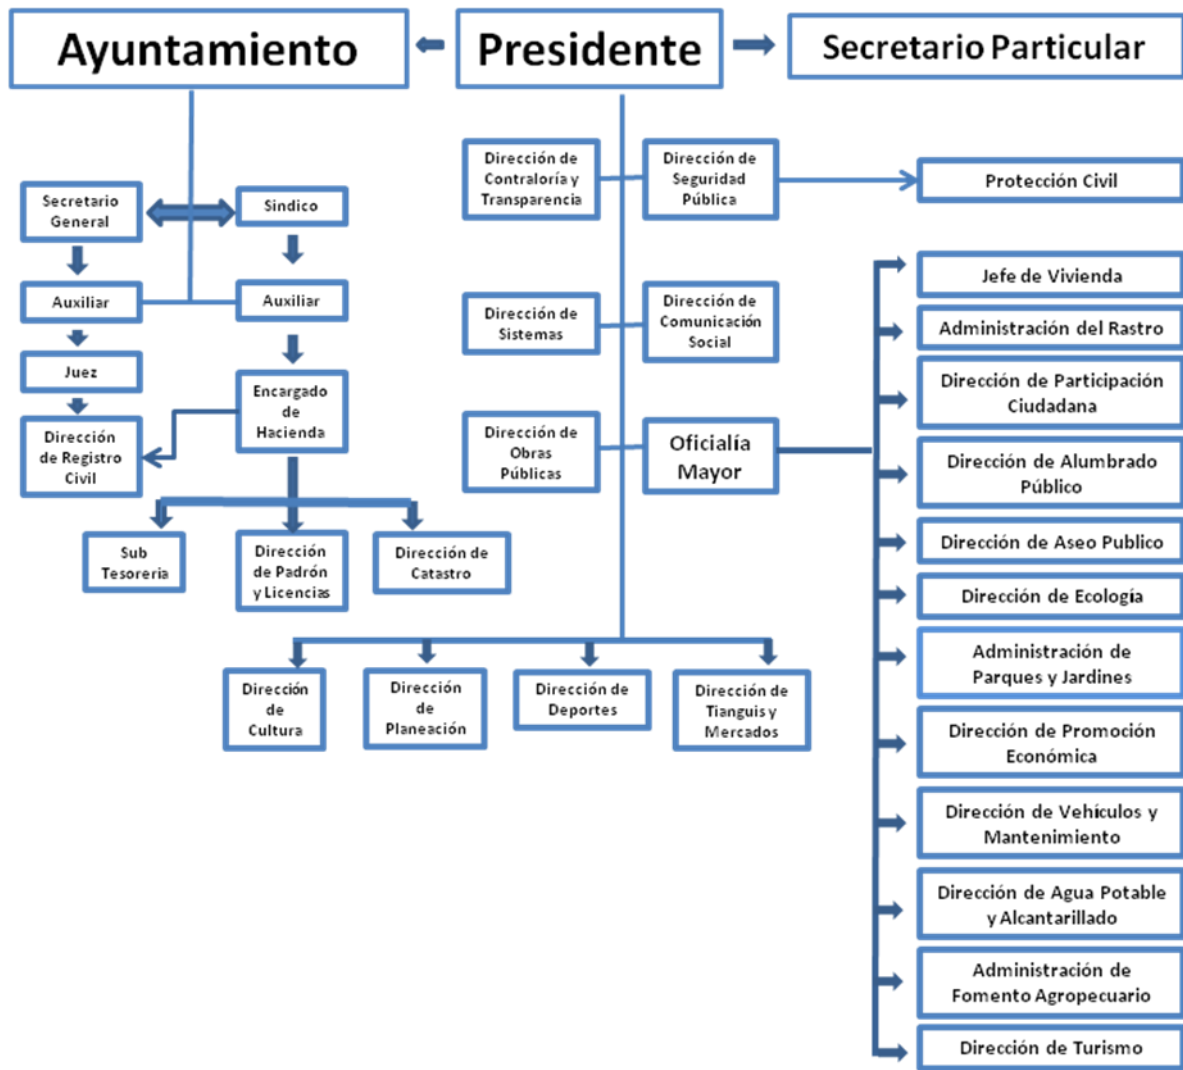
Ayuntamiento

Presidente

Secretario Particular

Secretario General

Sindico

Auxiliar

Auxiliar

Juez

Encargado de Hacienda

Dirección de Registro Civil

Sub Tesoreria

Dirección de Padrón y Licencias

Dirección de Catastro

Dirección de Contraloría y Transparencia

Dirección de Seguridad Pública

Protección Civil

Dirección de Sistemas

Dirección de Comunicación Social

Dirección de Obras Públicas

Oficialía Mayor

Dirección de Cultura

Dirección de Planeación

Dirección de Deportes

Dirección de Tianguis y Mercados

Jefe de Vivienda

Administración del Rastro

Dirección de Participación Ciudadana

Dirección de Alumbrado Público

Dirección de Aseo Publico

Dirección de Ecología

Administración de Parques y Jardines

Dirección de Promoción Económica

Dirección de Vehículos y Mantenimiento

Dirección de Agua Potable y Alcantarillado

Administración de Fomento Agropecuario

Dirección de Turismo